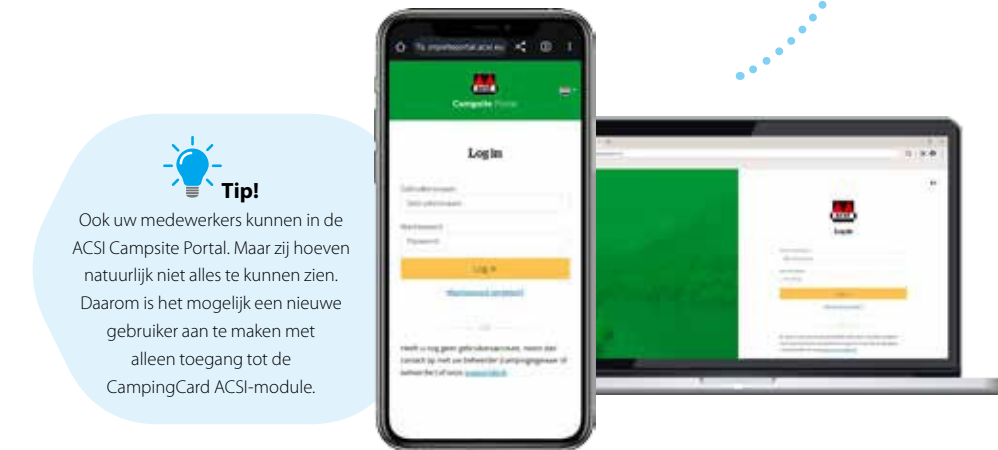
Tip!
Ook uw medewerkers kunnen in de ACSI Campsite Portal. Maar zij hoeven natuurlijk niet alles te kunnen zien. Daarom is het mogelijk een nieuwe gebruiker aan te maken met alleen toegang tot de CampingCard ACSI-module.

Campsite Portal

Log in

Gebruikersnaam

Wachtwoord

Log in

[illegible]

Login